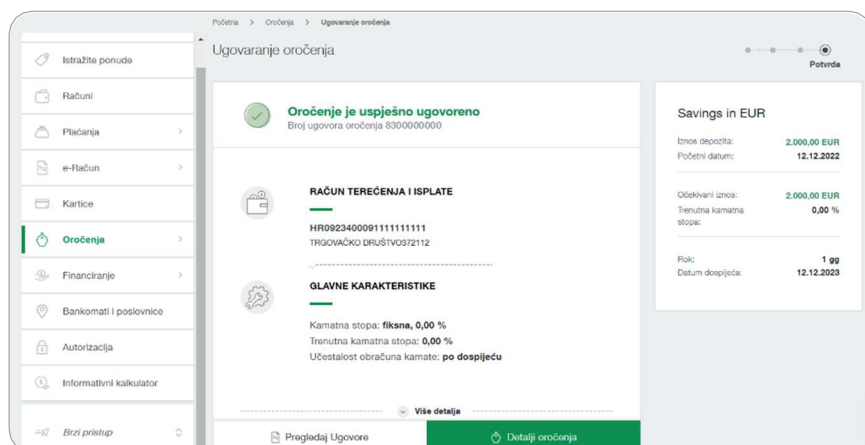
Početna > Oročenja > Ugovaranje oročenja

Istražite ponude
Računi
Plaćanja
e-Račun
Kartice
Oročenja
Financiranje
Bankomati i poslovnice
Autorizacija
Informativni kalkulator
Brzi pristup

Ugovaranje oročenja

Potvrda

Oročenje je uspješno ugovoreno
Broj ugovora oročenja 8300000000

RAČUN TEREĆENJA I ISPLATE
HR0923400091111111111
TRGOVAČKO DRUŠTVO372112

GLAVNE KARAKTERISTIKE
Kamatna stopa: fiksna, 0,00 %
Trenutna kamatna stopa: 0,00 %
Učestalost obračuna kamate: po dospijeću

Više detalja

Pregledaj Ugovore
Detalji oročenja

Savings in EUR

| | |
|---|---|
| Iznos depozita: | 2.000,00 EUR |
| Početni datum: | 12.12.2022 |
| Očekivani iznos: | 2.000,00 EUR |
| Trenutna kamatna stopa: | 0,00 % |
| Rok: | 1 gg |
| Datum dospijeća: | 12.12.2023 |